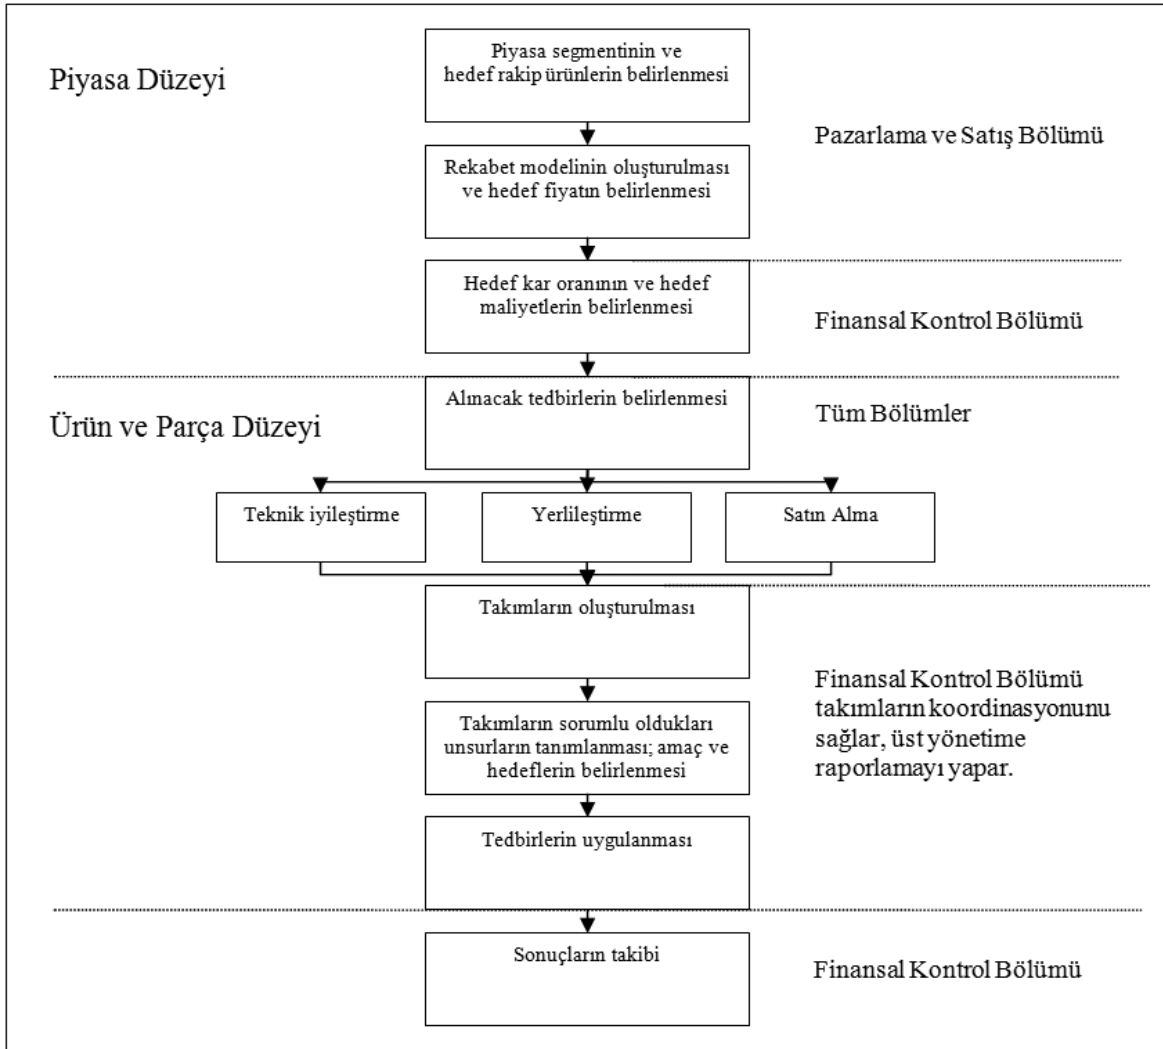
Piyasa Düzeyi

Piyasa segmentinin ve hedef rakip ürünlerin belirlenmesi

Pazarlama ve Satış Bölümü

Rekabet modelinin oluşturulması ve hedef fiyatın belirlenmesi

Hedef kar oranının ve hedef maliyetlerin belirlenmesi

Finansal Kontrol Bölümü

Ürün ve Parça Düzeyi

Alınacak tedbirlerin belirlenmesi

Tüm Bölümler

Teknik iyileştirme

Yerlileştirme

Satın Alma

Takımların oluşturulması

Takımların sorumlu oldukları unsurların tanımlanması; amaç ve hedeflerin belirlenmesi

Finansal Kontrol Bölümü takımların koordinasyonunu sağlar, üst yönetime raporlamayı yapar.

Tedbirlerin uygulanması

Sonuçların takibi

Finansal Kontrol Bölümü